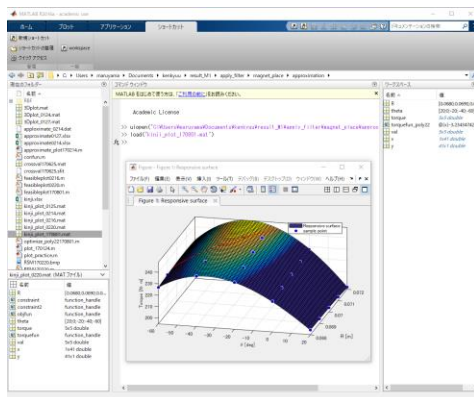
MATLAB R2018a - academic use

ホーム　プロット　アプリ　ショートカット

新規ショートカット　ショートカットの整理　workspace

ヘルプの表示

C: › Users › maruyama › Documents › kenkyuu › result_M › apply_filter › magnet_place › approximation ›

現在のフォルダー　コマンド ウィンドウ　ワークスペース

名前　名前　値

MATLAB を初めて使う場合、「ご利用の手順」をお読みください。

Academic License

>> uiopen('C:\Users\maruyama\Documents\kenkyuu\result_M\apply_filter\magnet_place\approximation\...
>> load('kinji_plot_170801.mat')

Figure 1: Responsive surface

ファイル(F)　編集(E)　表示(V)　挿入(I)　ツール(T)　デスクトップ(D)　ウィンドウ(W)　ヘルプ(H)

Figure 1: Responsive surface

Responsive surface
sample point

30plot.mat
30plot_0124.mat
30plot_0127.mat
approximate_0214.dat
approximate0127.dat
approximate0214.dat
approximate0170214.m
confirm.m
crossval170425.mat
crossval170925.mat
feasiblepoint0214.m
feasiblepoint0220.m
feasiblepoint170801.m
kinji.xlsx
kinji_plot_0125.mat
kinji_plot_0214.mat
kinji_plot_0216.mat
kinji_plot_0220.mat
kinji_plot_170801.mat
optimize_poly2170801.m
plot_170124.m
plot_practice
RSM170220.bmp

kinji_plot_0220.mat (MAT ファイル)

名前　値
B
constraint　function_handle
constraint2　function_handle
objfun　function_handle
theta　5x5 double
torque　5x5 double
torquefun　function_handle
val　5x5 double
x　1x4 double
y　4x1 double

B
theta
torque
torquefun_poly22
val
x
y

5x5 double
5x5 double
1x4 double
4x1 double